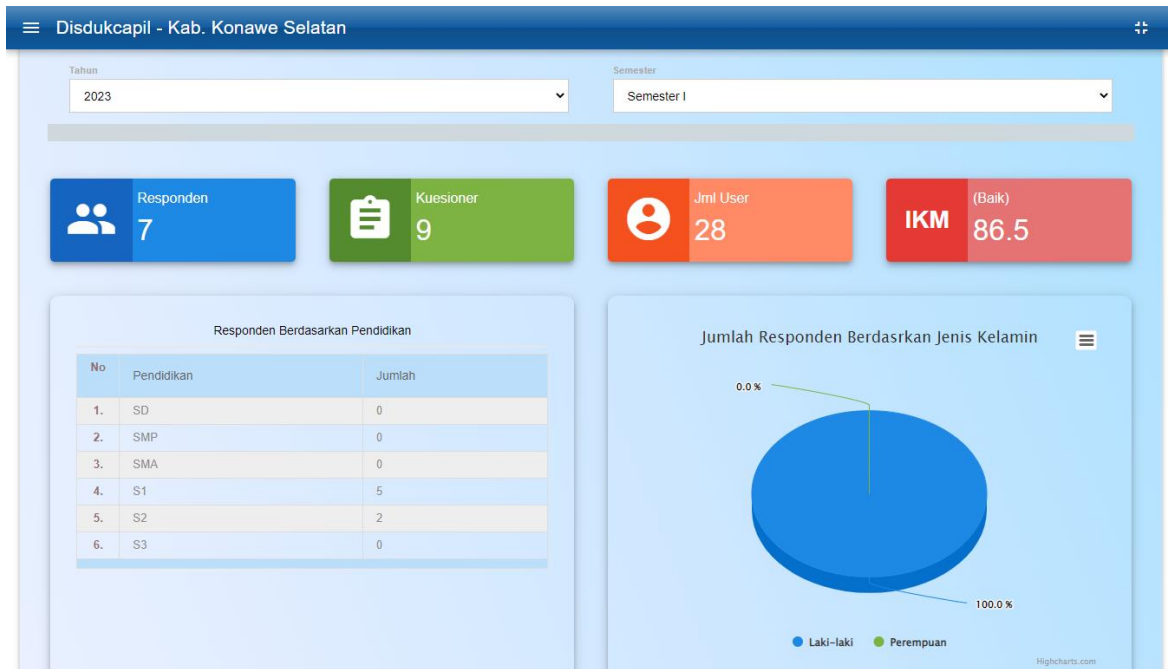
Disdukcapil - Kab. Konawe Selatan

Tahun
2023

Semester
Semester I

Responden
7

Kuesioner
9

Jml User
28

IKM
(Baik)
86.5

Responden Berdasarkan Pendidikan

| No | Pendidikan | Jumlah |
|---|---|---|
| 1. | SD | 0 |
| 2. | SMP | 0 |
| 3. | SMA | 0 |
| 4. | S1 | 5 |
| 5. | S2 | 2 |
| 6. | S3 | 0 |

Jumlah Responden Berdasrkan Jenis Kelamin

0.0 %

100.0 %

Laki-laki
Perempuan

Highcharts.com